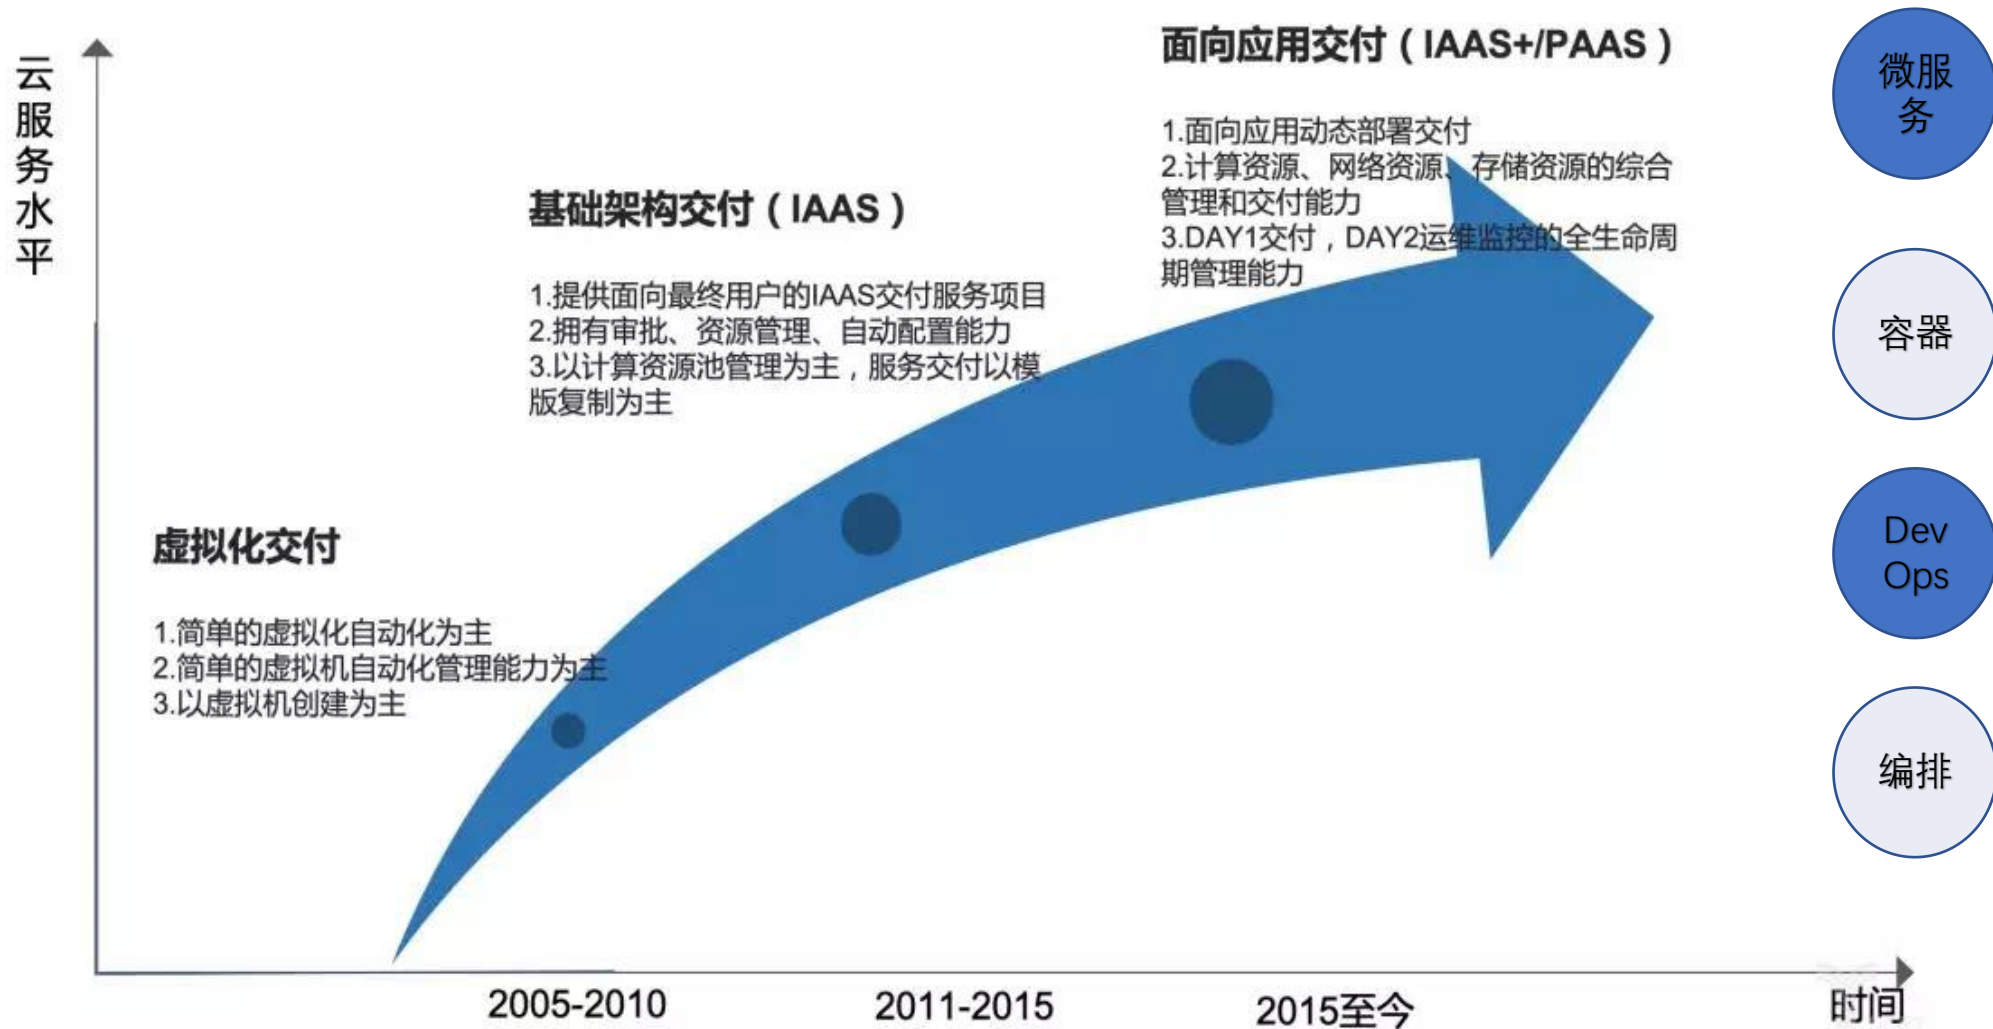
云服务水平

面向应用交付（IAAS+/PAAS）

1.面向应用动态部署交付
2.计算资源、网络资源、存储资源的综合管理和交付能力
3.DAY1交付，DAY2运维监控的全生命周期管理能力

基础架构交付（IAAS）

1.提供面向最终用户的IAAS交付服务项目
2.拥有审批、资源管理、自动配置能力
3.以计算资源池管理为主，服务交付以模版复制为主

虚拟化交付

1.简单的虚拟化自动化为主
2.简单的虚拟机自动化管理能力为主
3.以虚拟机创建为主

微服务

容器

Dev Ops

编排

2005-2010

2011-2015

2015至今

时间